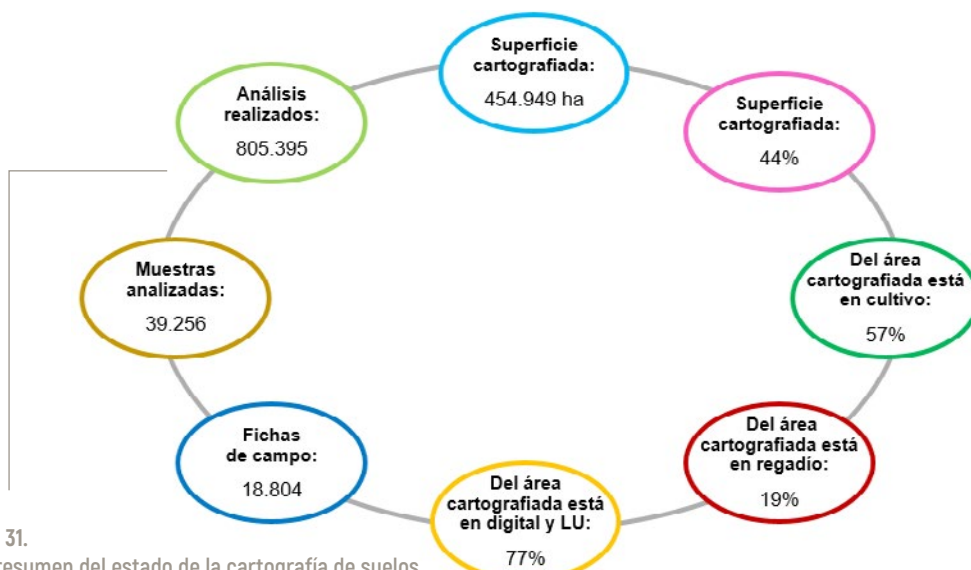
Superficie cartografiada:
454.949 ha

Superficie cartografiada:
44%

Del área cartografiada está en cultivo:
57%

Del área cartografiada está en regadío:
19%

Del área cartografiada está en digital y LU:
77%

Fichas de campo:
18.804

Muestras analizadas:
39.256

Análisis realizados:
805.395

31.
resumen del estado de la cartografía de suelos